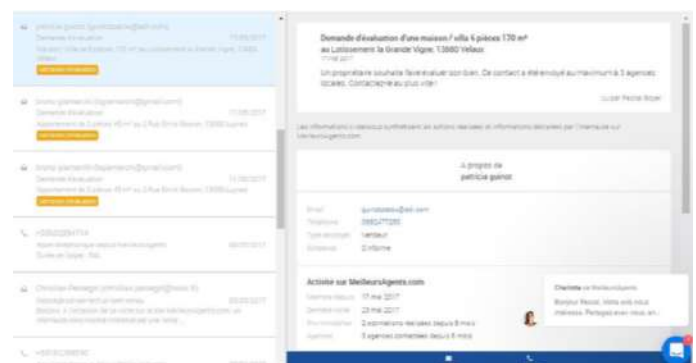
patricia guinot (guinotpatricia@aol.com)
Demande évaluation 17/05/2017
Maison / villa 6 pièces 170 m² au Lotissement la Grande Vigne, 13680 Velaux
DEMANDE D'ÉVALUATION

bruno giamarchi (bgiamarchi@gmail.com)
Demande évaluation 17/05/2017
Appartement de 3 pièces 45 m² au 3 Rue Émile Barrière, 13008 Aubagne
DEMANDE D'ÉVALUATION

bruno giamarchi (bgiamarchi@gmail.com)
Demande évaluation 17/05/2017
Appartement de 3 pièces 45 m² au 3 Rue Émile Barrière, 13008 Aubagne
DEMANDE D'ÉVALUATION

+33632284714
Appel téléphonique depuis MeilleursAgents 08/05/2017
Durée de l'appel : 7 min

Christian Pentagon (christian.pentagon@free.fr)
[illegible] 05/05/2017
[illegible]

+33612238890

Demande d'évaluation d'une maison / villa 6 pièces 170 m²
au Lotissement la Grande Vigne, 13680 Velaux
17 mai 2017

Un propriétaire souhaite faire évaluer son bien. Ce contact a été envoyé au maximum à 3 agences locales. Contactez-le au plus vite !

Lucien Pecle Boyer

Les informations ci-dessous synthétisent les actions réalisées et informations déclarées par l'internaute sur MeilleursAgents.com

À propos de
patricia guinot

Email guinotpatricia@aol.com
Téléphone 0665277295
Type de projet Vendeur
Échéance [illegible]

Activité sur MeilleursAgents.com
Membre depuis 17 mai 2017
Dernière visite 23 mai 2017
Biens estimés 2 estimations réalisées depuis 6 mois
Agences 3 agences contactées depuis 6 mois

Charlotte de MeilleursAgents
Bonjour Pecle, Votre avis nous intéresse. Partagez avec nous, en...